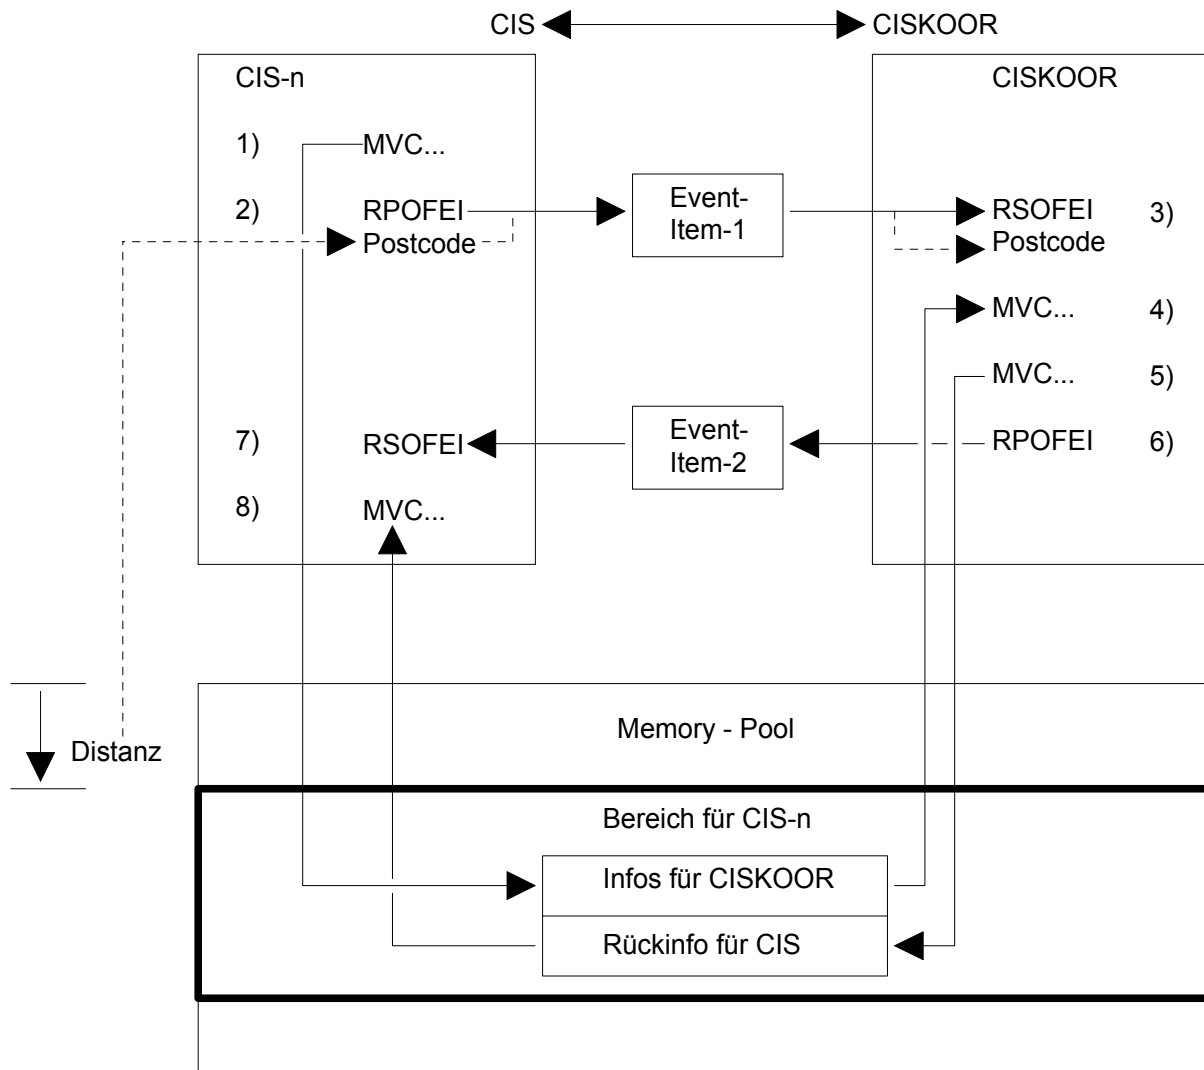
CIS CISKOOR

CIS-n

1) MVC...

2) RPOFEI
Postcode

Event-Item-1

CISKOOR

RSOFEI 3)
Postcode

MVC... 4)

MVC... 5)

7) RSOFEI

Event-Item-2

RPOFEI 6)

8) MVC...

Distanz

Memory - Pool

Bereich für CIS-n

Infos für CISKOOR

Rückinfo für CIS